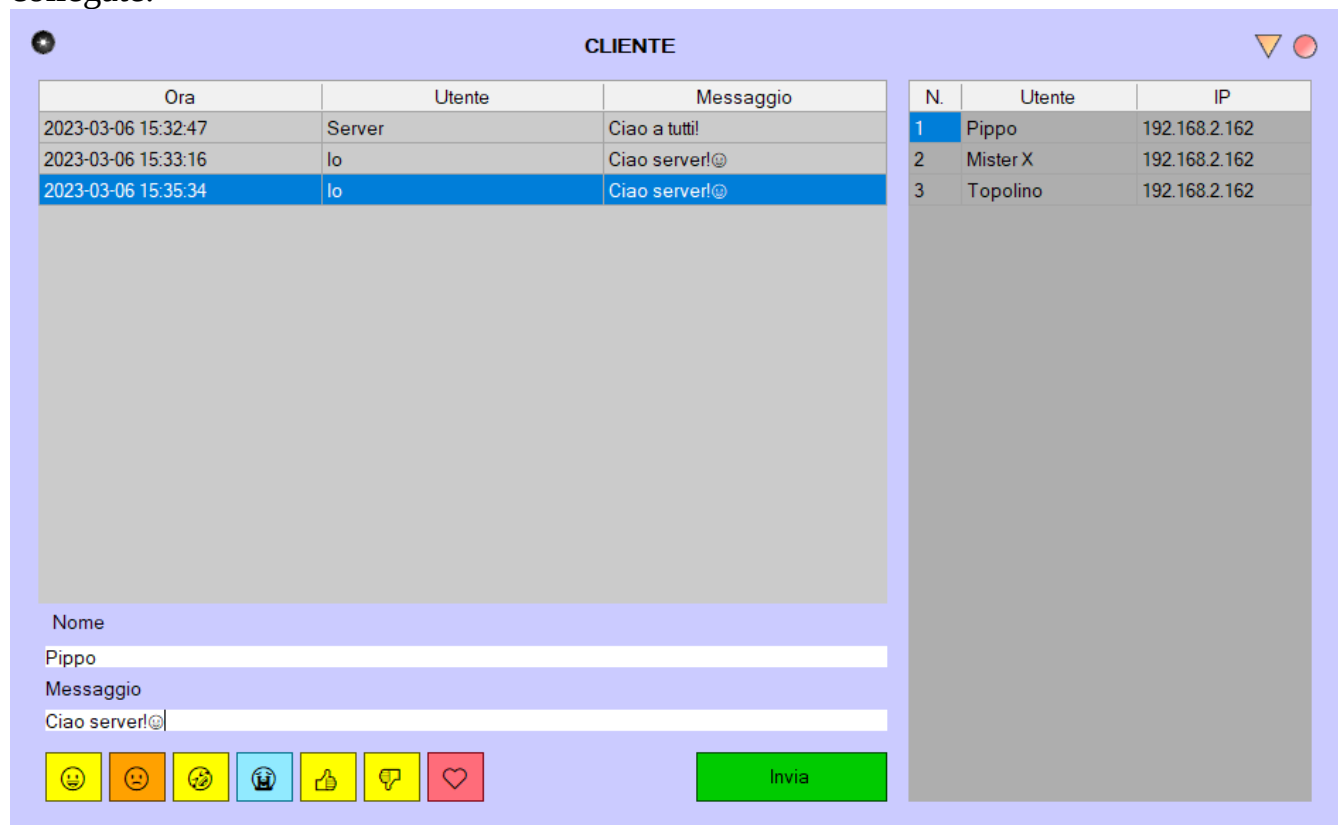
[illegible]

CLIENTE

| Ora | Utente | Messaggio |
|---|---|---|
| 2023-03-06 15:32:47 | Server | Ciao a tutti! |
| 2023-03-06 15:33:16 | Io | Ciao server!☺ |
| 2023-03-06 15:35:34 | Io | Ciao server!☺ |

| N. | Utente | IP |
|---|---|---|
| 1 | Pippo | 192.168.2.162 |
| 2 | Mister X | 192.168.2.162 |
| 3 | Topolino | 192.168.2.162 |

Nome

Pippo

Messaggio

Ciao server!☺

Invia